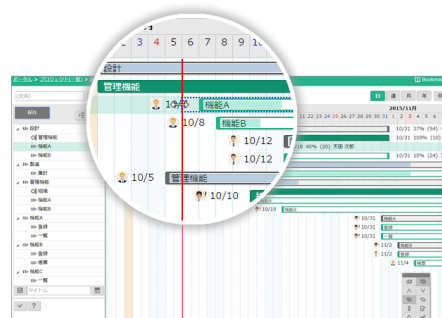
3 4 5 6 7 8 9 10

設計

管理機能

10/5 機能A

10/8 機能B

10/12

10/12

10/5 管理機能

10/10

ポータル > プロジェクト(一覧) > ...

Bookmark

保存

日 週 月 年

2015/11月

設計

管理機能

機能A

機能B

集計

製造

管理機能

印刷

機能B

機能A

機能A

全体

一般

機能B

全体

検索

機能C

一般

タイトル

10/31 37% (54)

10/31 80%

10/18 40% (20) 天田 次郎

10/31 80%

10/19

10/19

10/31

10/31

10/31

11/2

11/2

11/4

?